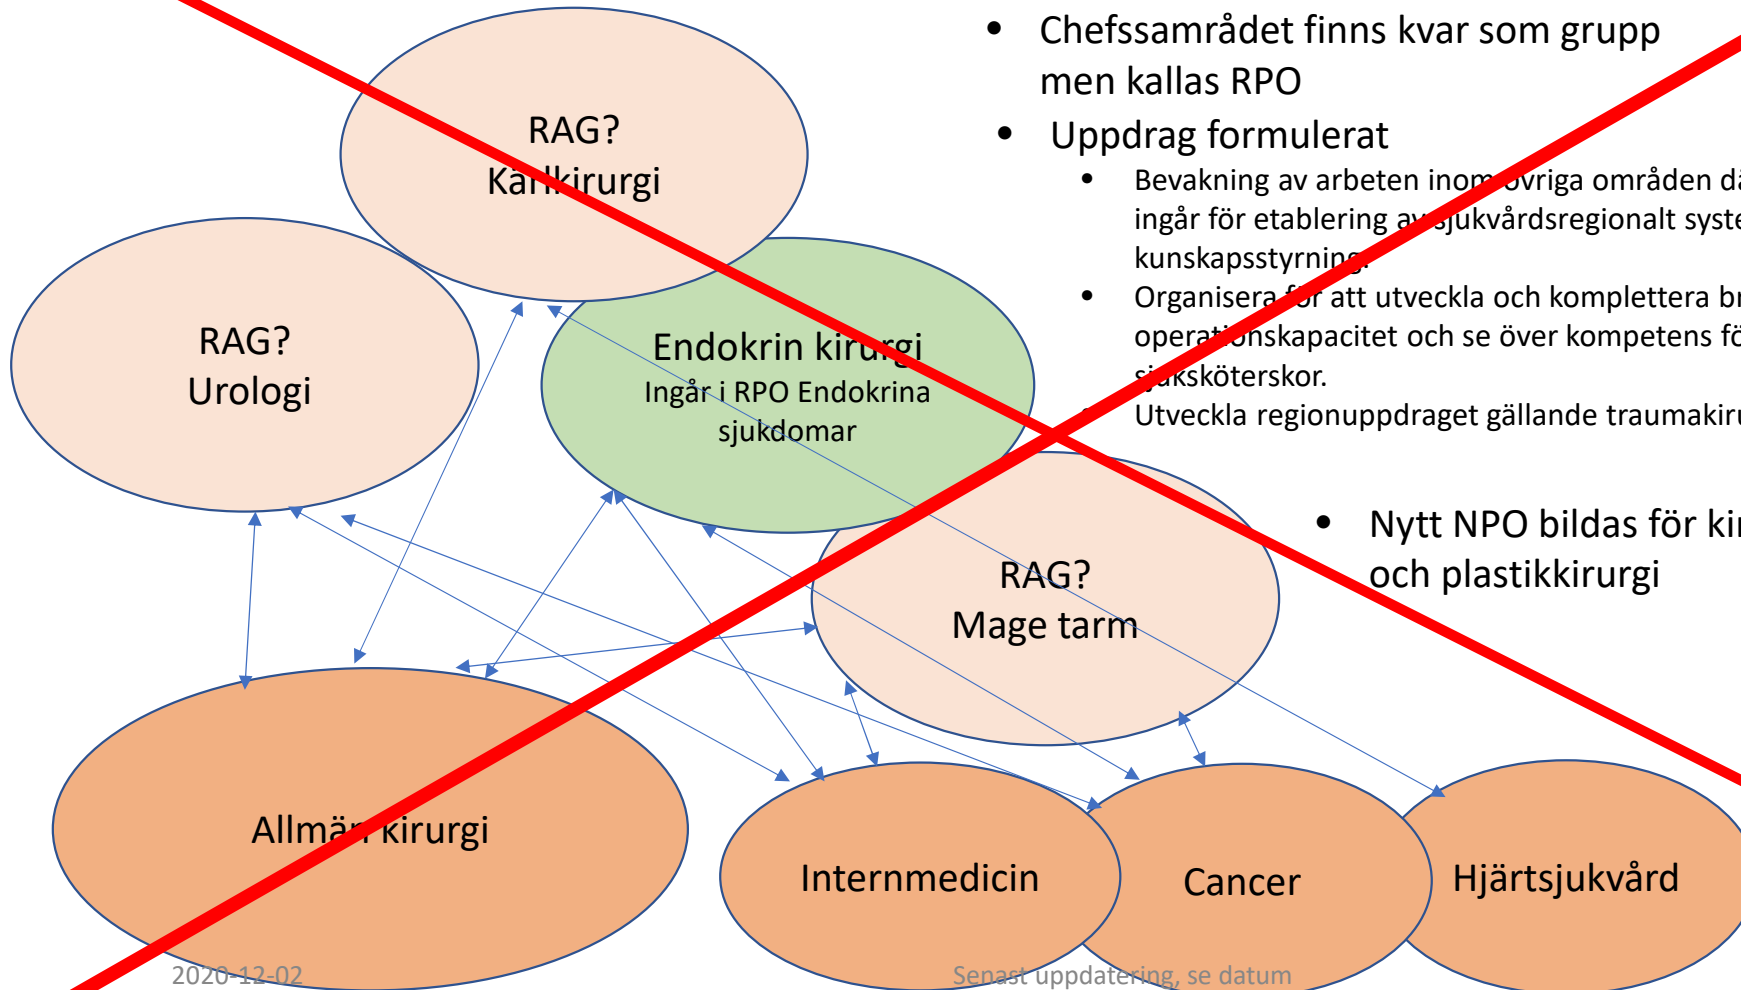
RAG?
Kärlkirurgi

RAG?
Urologi

Endokrin kirurgi
Ingår i RPO Endokrina sjukdomar

RAG?
Mage tarm

Allmän kirurgi

Internmedicin

Cancer

Hjärtsjukvård

- Chefssamrådet finns kvar som grupp men kallas RPO
- Uppdrag formulerat
  - Bevakning av arbeten inom övriga områden d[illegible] ingår för etablering av sjukvårdsregionalt syste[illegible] kunskapsstyrning.
  - Organisera för att utveckla och komplettera b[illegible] operationskapacitet och se över kompetens f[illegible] sjuksköterskor.
  - Utveckla regionuppdraget gällande traumakir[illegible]

- Nytt NPO bildas för ki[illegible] och plastikkirurgi

2020-12-02

Senast uppdatering, se datum